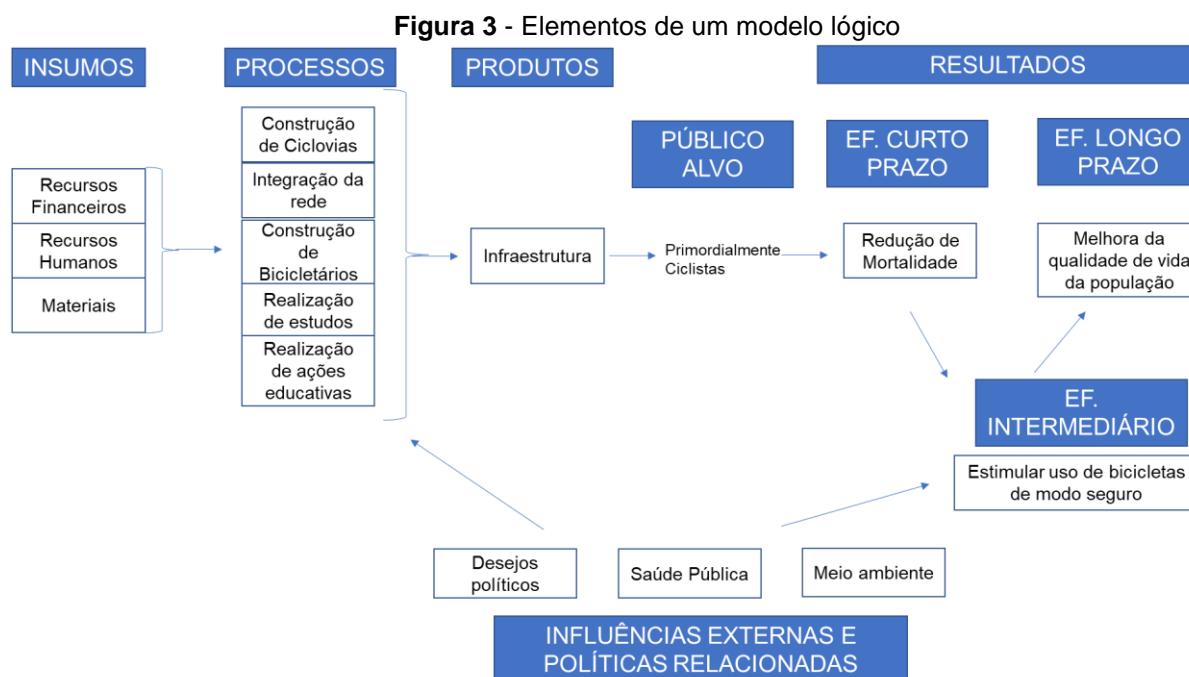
**Figura 3** - Elementos de um modelo lógico

INSUMOS

PROCESSOS

PRODUTOS

RESULTADOS

Recursos Financeiros

Recursos Humanos

Materiais

Construção de Ciclovias

Integração da rede

Construção de Bicicletários

Realização de estudos

Realização de ações educativas

Infraestrutura

PÚBLICO ALVO

Primordialmente Ciclistas

EF. CURTO PRAZO

Redução de Mortalidade

EF. LONGO PRAZO

Melhora da qualidade de vida da população

EF. INTERMEDIÁRIO

Estimular uso de bicicletas de modo seguro

Desejos políticos

Saúde Pública

Meio ambiente

INFLUÊNCIAS EXTERNAS E POLÍTICAS RELACIONADAS